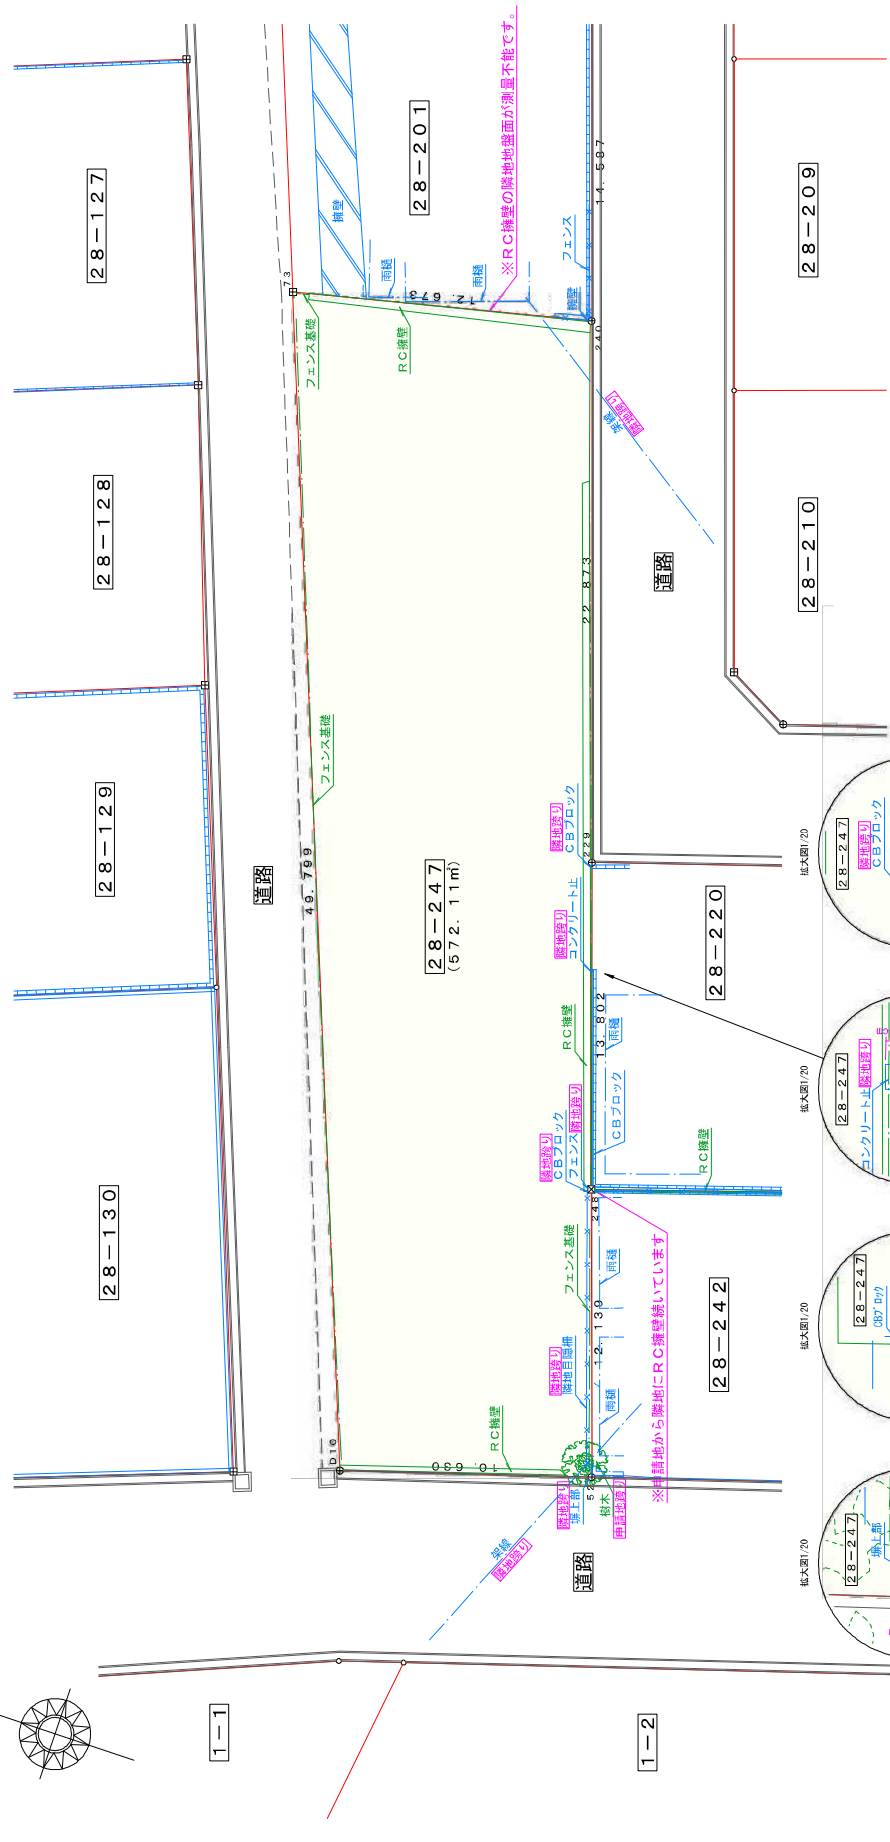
※ＲＣ擁壁の隣地地盤面が測量不能です。

28－127

28－201

28－209

擁壁

雨樋

雨樋

フェンス

擁壁

14.587

12.673

73

240

フェンス基礎

ＲＣ擁壁

28－128

架線 隣地跨り

28－210

道路

22.873

28－129

道路

49.799

フェンス基礎

28－247
（572.11㎡）

隣地跨り ＣＢブロック

229

隣地跨り コンクリート止

28－220

ＲＣ擁壁

13.802

雨樋

ＣＢブロック

ＲＣ擁壁

隣地跨り ＣＢブロック

フェンス 隣地跨り

28－130

248

フェンス基礎

雨樋

139

12

隣地跨り 隣地目隠柵

雨樋

※申請地から隣地にＲＣ擁壁続いています

28－242

ＲＣ擁壁

10.630

010

隣地跨り 塀上部

52

樹木

申請地跨り

架線 隣地跨り

道路

1－1

1－2

拡大図1/20

28－247

ＣＢブロック

隣地跨り

拡大図1/20

28－247

隣地跨り

コンクリート止

拡大図1/20

28－247

CBブロック

拡大図1/20

28－247

塀上部